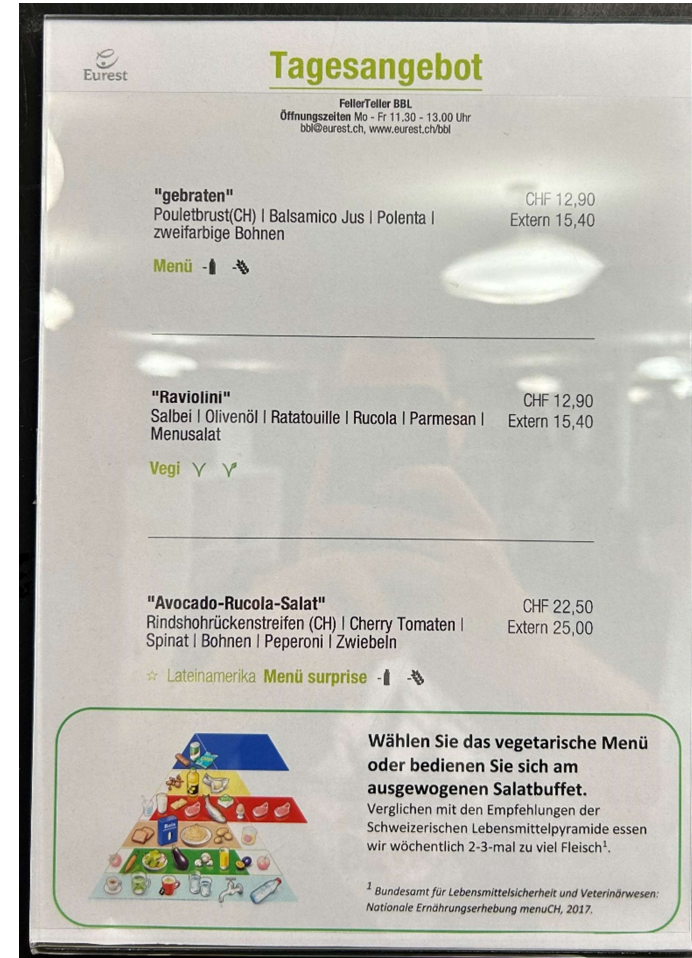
Eurest

Tagesangebot

FellerTeller BBL
Öffnungszeiten Mo - Fr 11.30 - 13.00 Uhr
bbl@eurest.ch, www.eurest.ch/bbl

"gebraten"
Pouletbrust(CH) | Balsamico Jus | Polenta | zweifarbige Bohnen
CHF 12,90
Extern 15,40

Menü

"Raviolini"
Salbei | Olivenöl | Ratatouille | Rucola | Parmesan | Menusalat
CHF 12,90
Extern 15,40

Vegi

"Avocado-Rucola-Salat"
Rindshohrückenstreifen (CH) | Cherry Tomaten | Spinat | Bohnen | Peperoni | Zwiebeln
CHF 22,50
Extern 25,00

☆ Lateinamerika Menü surprise

Wählen Sie das vegetarische Menü oder bedienen Sie sich am ausgewogenen Salatbuffet.
Verglichen mit den Empfehlungen der Schweizerischen Lebensmittelpyramide essen wir wöchentlich 2-3-mal zu viel Fleisch$^1$.

$^1$ Bundesamt für Lebensmittelsicherheit und Veterinärwesen: Nationale Ernährungserhebung menuCH, 2017.